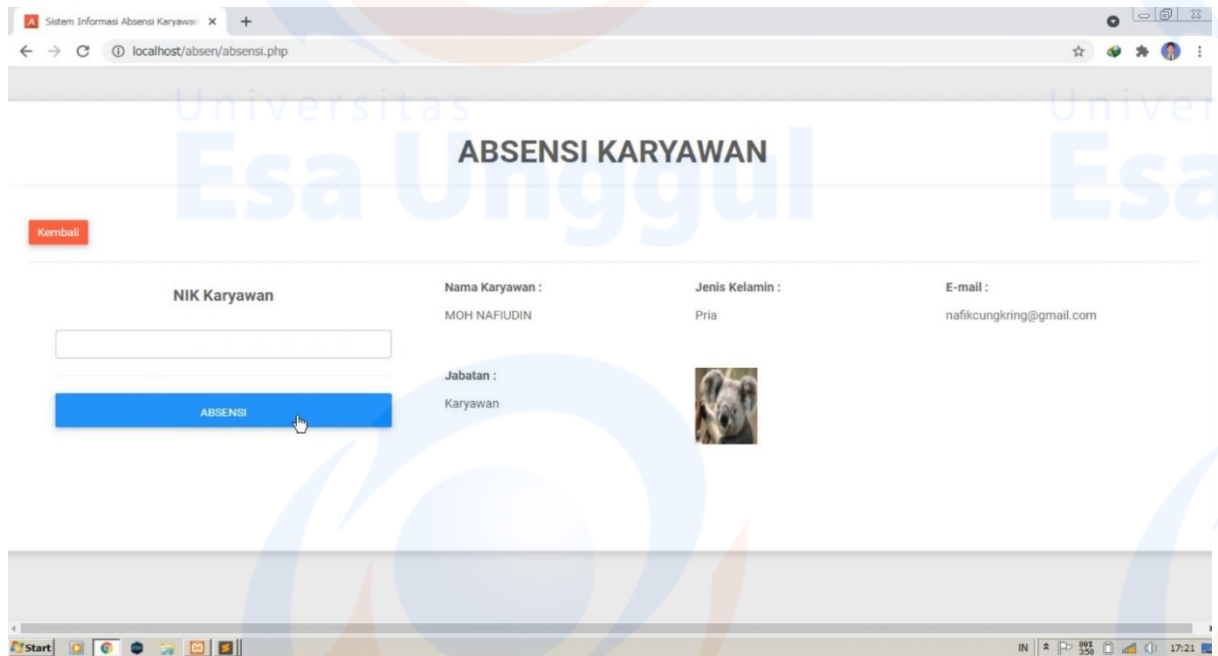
Sistem Informasi Absensi Karyawan ×
localhost/absen/absensi.php

Universitas Esa Unggul

ABSENSI KARYAWAN

Kembali

NIK Karyawan

ABSENSI

Nama Karyawan :
MOH NAFIUDIN

Jenis Kelamin :
Pria

E-mail :
nafikcungkring@gmail.com

Jabatan :
Karyawan

Start

IN 17:21